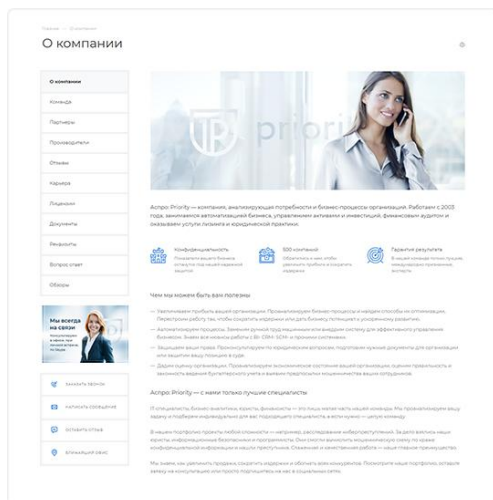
Главная — О компании

О компании

О компании
Команда
Партнеры
Производители
Отзывы
Карьера
Лицензии
Документы
Реквизиты
Вопрос ответ
Обзоры

Мы всегда на связи
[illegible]

Заказать звонок
Написать сообщение
Оставить отзыв
Ближайший офис

priority

Аспро: Priority — компания, анализирующая потребности и бизнес-процессы организаций. Работаем с 2003 года, занимаемся автоматизацией бизнеса, управлением активами и инвестиций, финансовым аудитом и оказываем услуги лизинга и юридической практики.

Конфиденциальность
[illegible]

500 компаний
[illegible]

Гарантия результата
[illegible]

Чем мы можем быть вам полезны

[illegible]

Аспро: Priority — с нами только лучшие специалисты

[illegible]